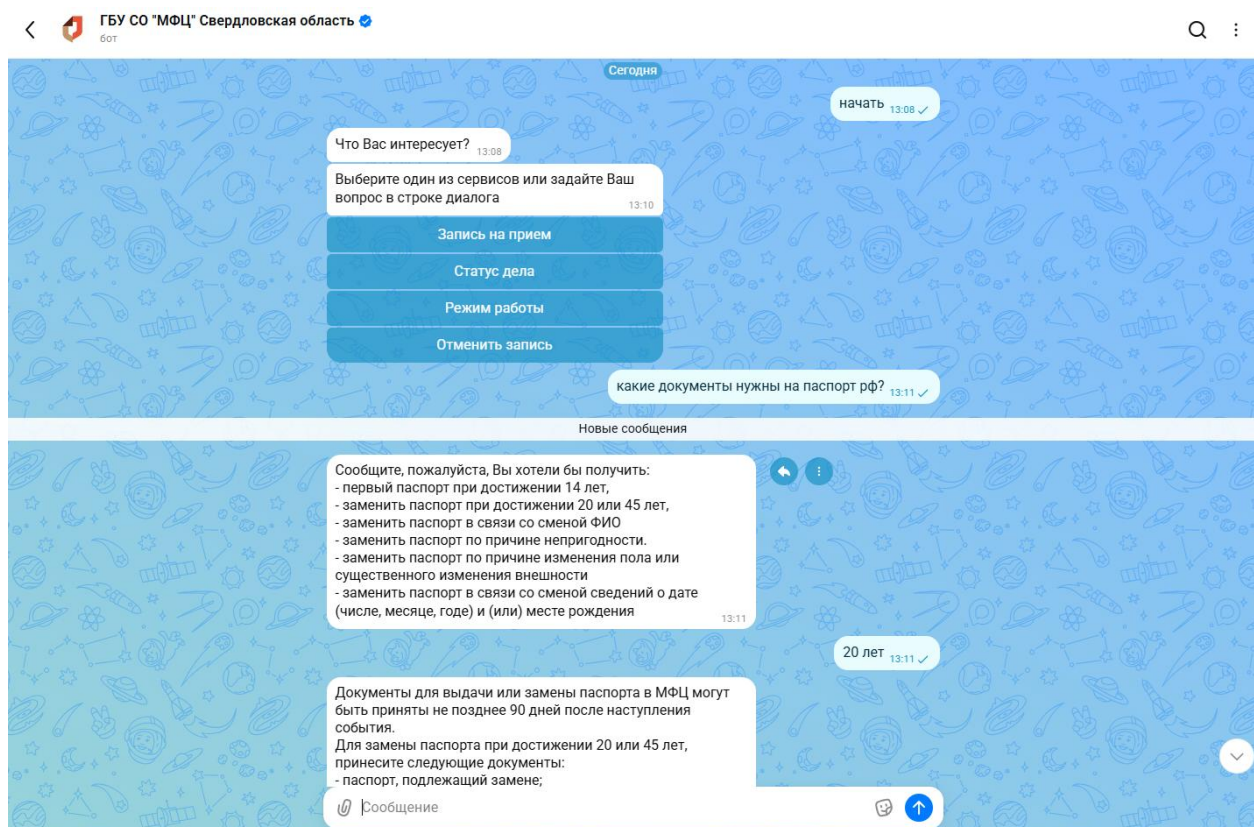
ГБУ СО "МФЦ" Свердловская область
бот

Сегодня

начать 13:08

Что Вас интересует? 13:08

Выберите один из сервисов или задайте Ваш вопрос в строке диалога 13:10

Запись на прием

Статус дела

Режим работы

Отменить запись

какие документы нужны на паспорт рф? 13:11

Новые сообщения

Сообщите, пожалуйста, Вы хотели бы получить:
- первый паспорт при достижении 14 лет,
- заменить паспорт при достижении 20 или 45 лет,
- заменить паспорт в связи со сменой ФИО
- заменить паспорт по причине непригодности.
- заменить паспорт по причине изменения пола или существенного изменения внешности
- заменить паспорт в связи со сменой сведений о дате (числе, месяце, годе) и (или) месте рождения 13:11

20 лет 13:11

Документы для выдачи или замены паспорта в МФЦ могут быть приняты не позднее 90 дней после наступления события.
Для замены паспорта при достижении 20 или 45 лет, принесите следующие документы:
- паспорт, подлежащий замене;

Сообщение